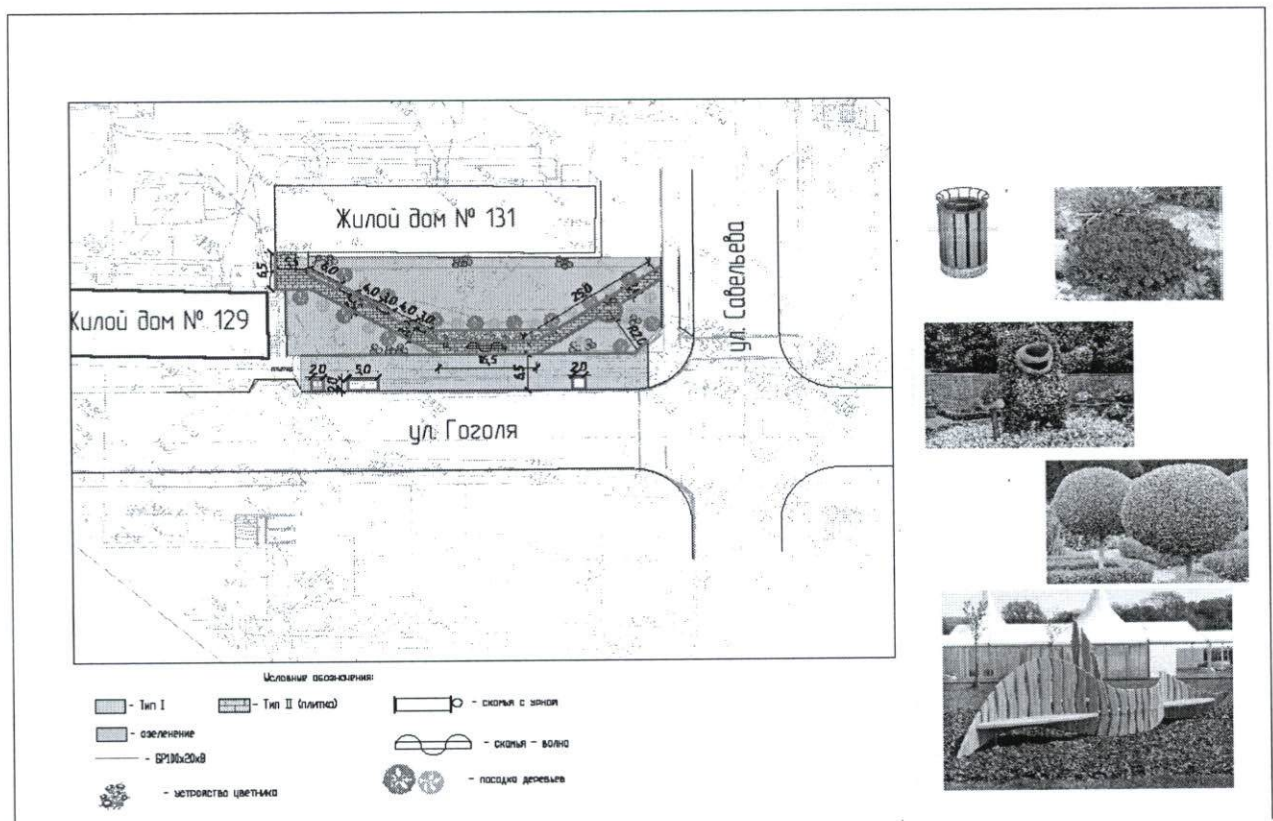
Жилой дом № 131

Жилой дом № 129

ул. Савельева

ул. Гоголя

6,5

5,5

8,0

4,0 3,0 4,0 3,0

25,0

16,5

6,5

20

5,0

20

Условные обозначения:

- Тип I

- Тип II (плитка)

- скамья с урной

- озеленение

- скамья - волна

- БР100х20х8

- посадка деревьев

- устройство цветника